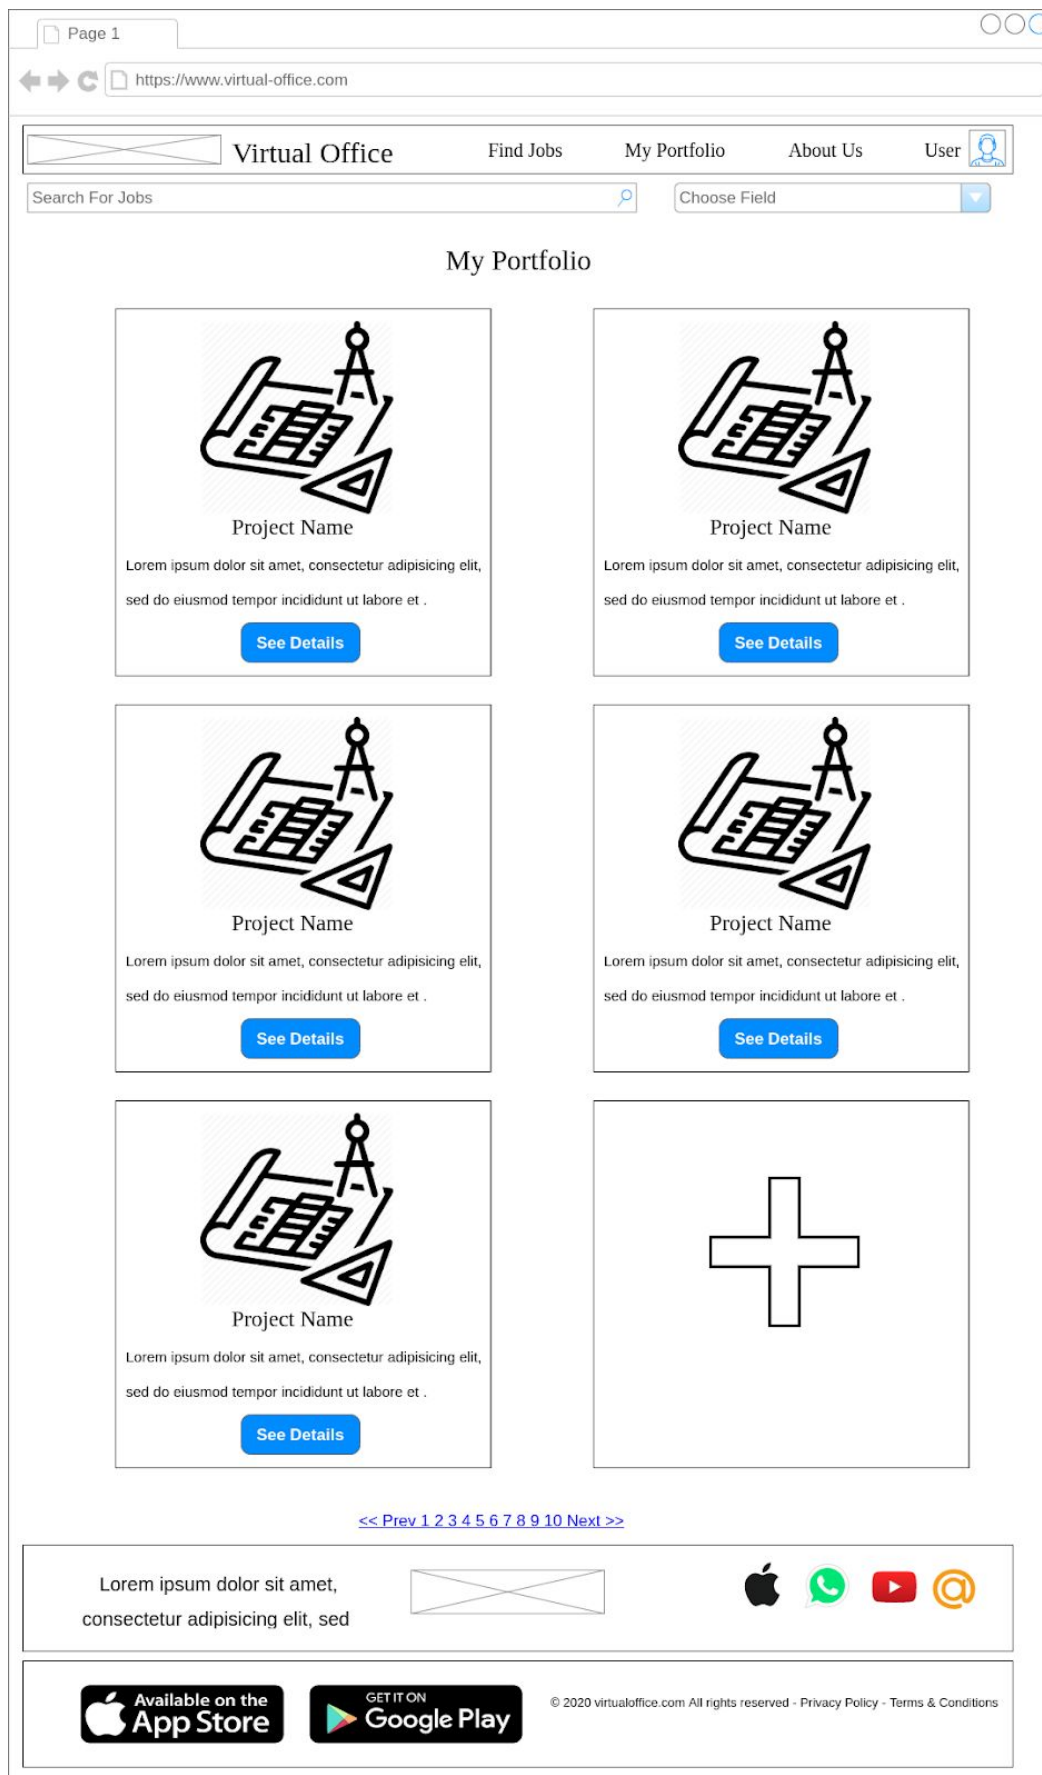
Page 1

https://www.virtual-office.com

Virtual Office Find Jobs My Portfolio About Us User

Search For Jobs

Choose Field

My Portfolio

Project Name

Lorem ipsum dolor sit amet, consectetur adipisicing elit, sed do eiusmod tempor incididunt ut labore et .

See Details

Project Name

Lorem ipsum dolor sit amet, consectetur adipisicing elit, sed do eiusmod tempor incididunt ut labore et .

See Details

Project Name

Lorem ipsum dolor sit amet, consectetur adipisicing elit, sed do eiusmod tempor incididunt ut labore et .

See Details

Project Name

Lorem ipsum dolor sit amet, consectetur adipisicing elit, sed do eiusmod tempor incididunt ut labore et .

See Details

Project Name

Lorem ipsum dolor sit amet, consectetur adipisicing elit, sed do eiusmod tempor incididunt ut labore et .

See Details

<< Prev 1 2 3 4 5 6 7 8 9 10 Next >>

Lorem ipsum dolor sit amet, consectetur adipisicing elit, sed

Available on the App Store

GET IT ON Google Play

© 2020 virtualoffice.com All rights reserved - Privacy Policy - Terms & Conditions